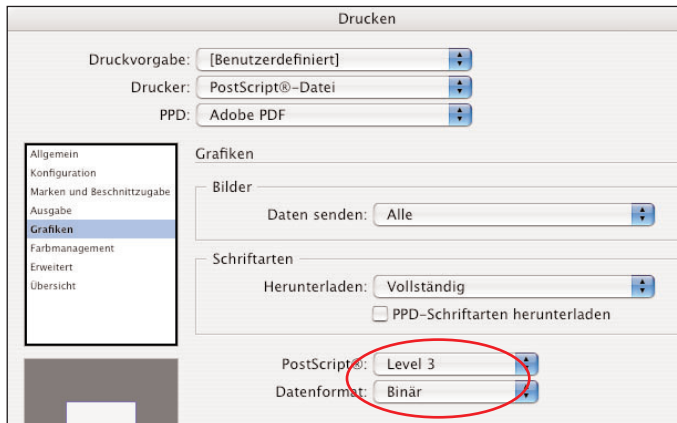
Drucken

Druckvorgabe: [Benutzerdefiniert]

Drucker: PostScript®-Datei

PPD: Adobe PDF

Allgemein
Konfiguration
Marken und Beschnittzugabe
Ausgabe
Grafiken
Farbmanagement
Erweitert
Übersicht

Grafiken

Bilder

Daten senden: Alle

Schriftarten

Herunterladen: Vollständig

PPD-Schriftarten herunterladen

PostScript®: Level 3

Datenformat: Binär